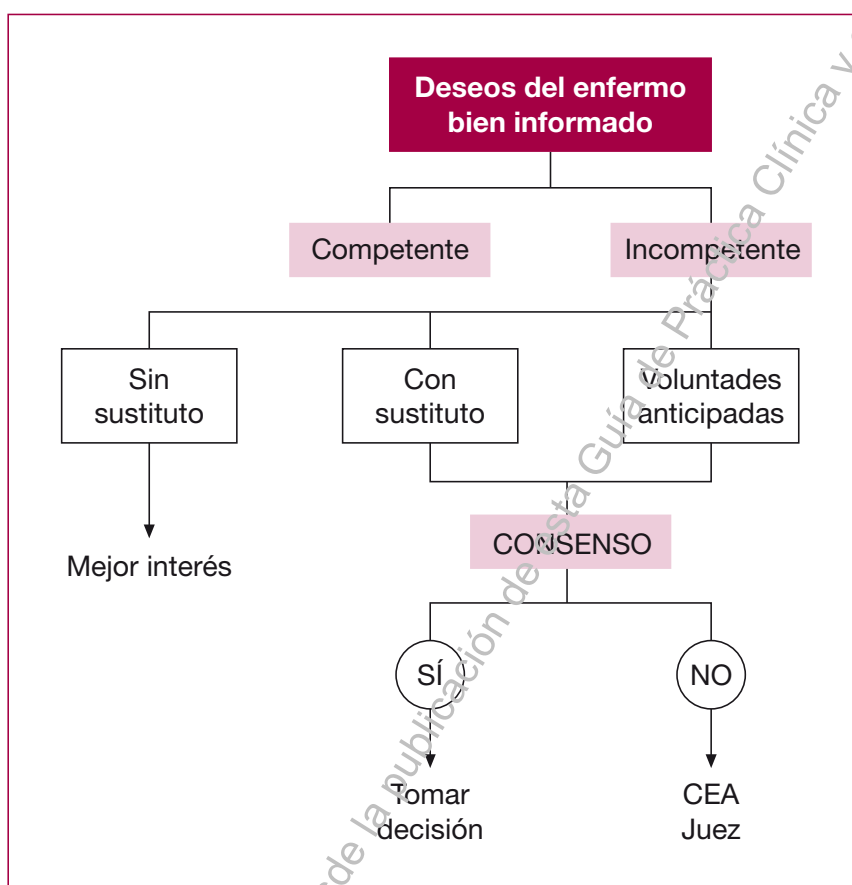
Deseos del enfermo bien informado

Competente

Incompetente

Sin sustituto

Con sustituto

Voluntades anticipadas

Mejor interés

CONSENSO

SÍ

NO

Tomar decisión

CEA
Juez

de la publicación de esta Guía de Práctica Clínica v